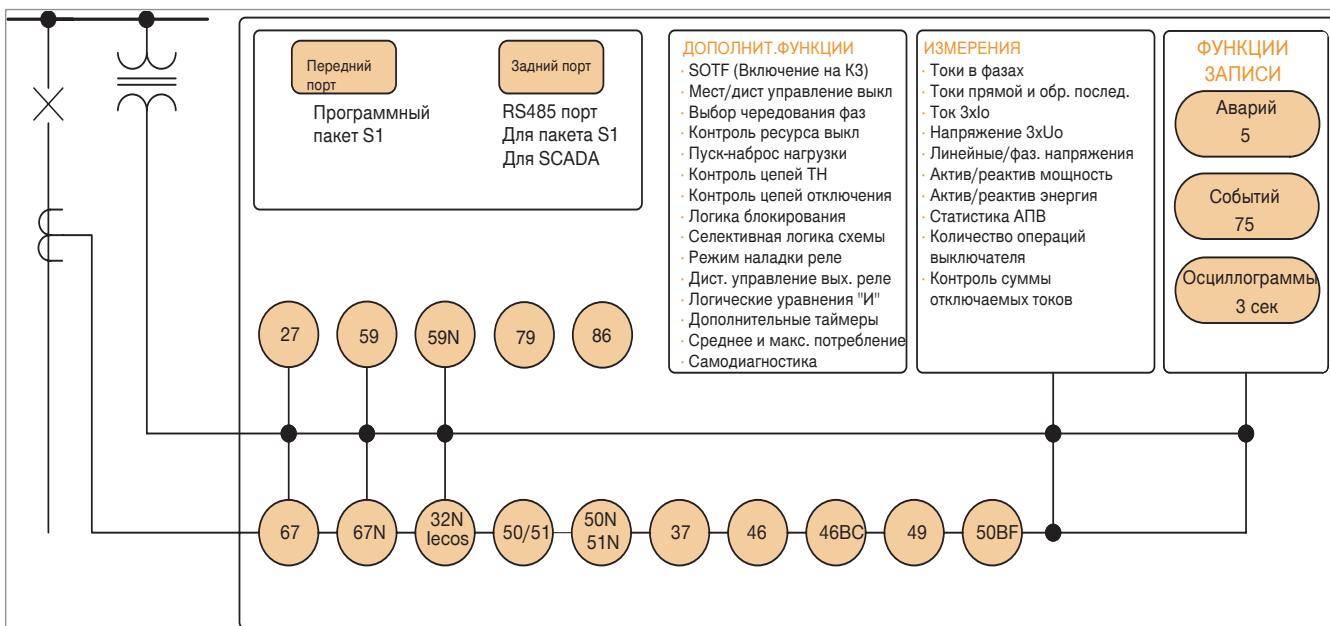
Передний порт

Программный пакет S1

Задний порт

RS485 порт
Для пакета S1
Для SCADA

ДОПОЛНИТ.ФУНКЦИИ
· SOTF (Включение на К3)
· Мест/дист управление выкл
· Выбор чередования фаз
· Контроль ресурса выкл
· Пуск-наброс нагрузки
· Контроль цепей ТН
· Контроль цепей отключения
· Логика блокирования
· Селективная логика схемы
· Режим наладки реле
· Дист. управление вых. реле
· Логические уравнения "И"
· Дополнительные таймеры
· Среднее и макс. потребление
· Самодиагностика

ИЗМЕРЕНИЯ
· Токи в фазах
· Токи прямой и обр. послед.
· Ток 3xIo
· Напряжение 3xUo
· Линейные/фаз. напряжения
· Актив/реактив мощность
· Актив/реактив энергия
· Статистика АПВ
· Количество операций выключателя
· Контроль суммы отключаемых токов

ФУНКЦИИ ЗАПИСИ

Аварий
5

Событий
75

Осциллограммы
3 сек

27

59

59N

79

86

67

67N

32N
Iecos

50/51

50N
51N

37

46

46BC

49

50BF